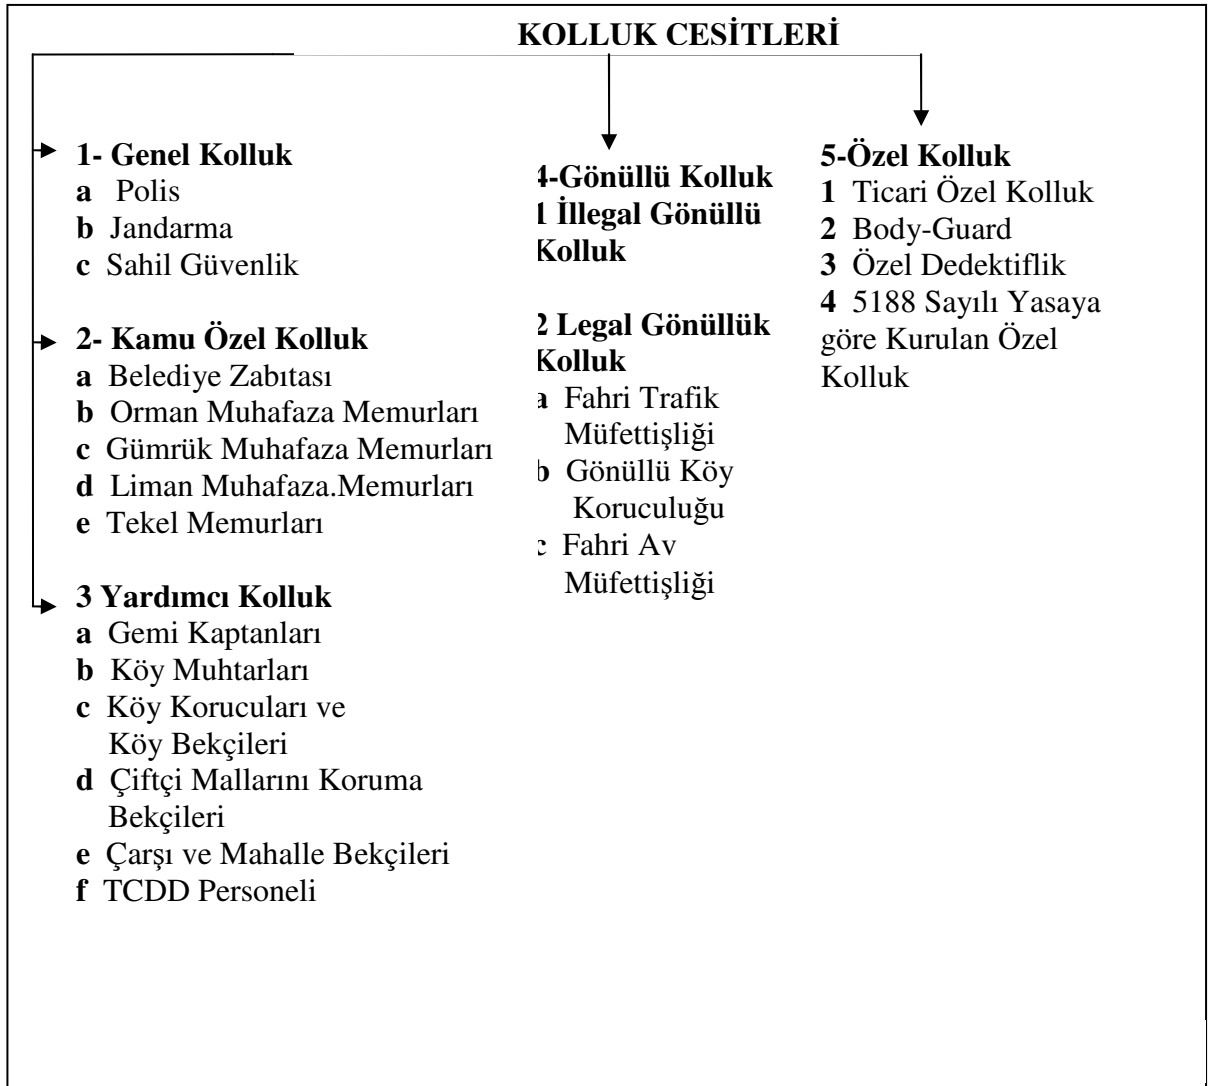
KOLLUK CESİTLERİ

1- Genel Kolluk
a Polis
b Jandarma
c Sahil Güvenlik

2- Kamu Özel Kolluk
a Belediye Zabıtası
b Orman Muhafaza Memurları
c Gümrük Muhafaza Memurları
d Liman Muhafaza.Memurları
e Tekel Memurları

3 Yardımcı Kolluk
a Gemi Kaptanları
b Köy Muhtarları
c Köy Korucuları ve Köy Bekçileri
d Çiftçi Mallarını Koruma Bekçileri
e Çarşı ve Mahalle Bekçileri
f TCDD Personeli

4-Gönüllü Kolluk
1 İllegal Gönüllü Kolluk

2 Legal Gönüllük Kolluk
a Fahri Trafik Müfettişliği
b Gönüllü Köy Koruculuğu
c Fahri Av Müfettişliği

5-Özel Kolluk
1 Ticari Özel Kolluk
2 Body-Guard
3 Özel Dedektiflik
4 5188 Sayılı Yasaya göre Kurulan Özel Kolluk